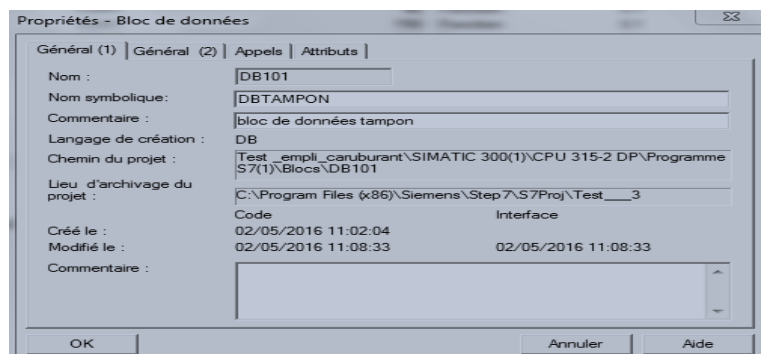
Propriétés - Bloc de données

Général (1) | Général (2) | Appels | Attributs

Nom : DB101

Nom symbolique: DBTAMPON

Commentaire : bloc de données tampon

Langage de création : DB

Chemin du projet : Test _empli_caruburant\SIMATIC 300(1)\CPU 315-2 DP\Programme S7(1)\Blocs\DB101

Lieu d'archivage du projet : C:\Program Files (x86)\Siemens\Step7\S7Proj\Test___3

| | Code | Interface |
|---|---|---|
| Créé le : | 02/05/2016 11:02:04 | |
| Modifié le : | 02/05/2016 11:08:33 | 02/05/2016 11:08:33 |

Commentaire :

OK

Annuler

Aide